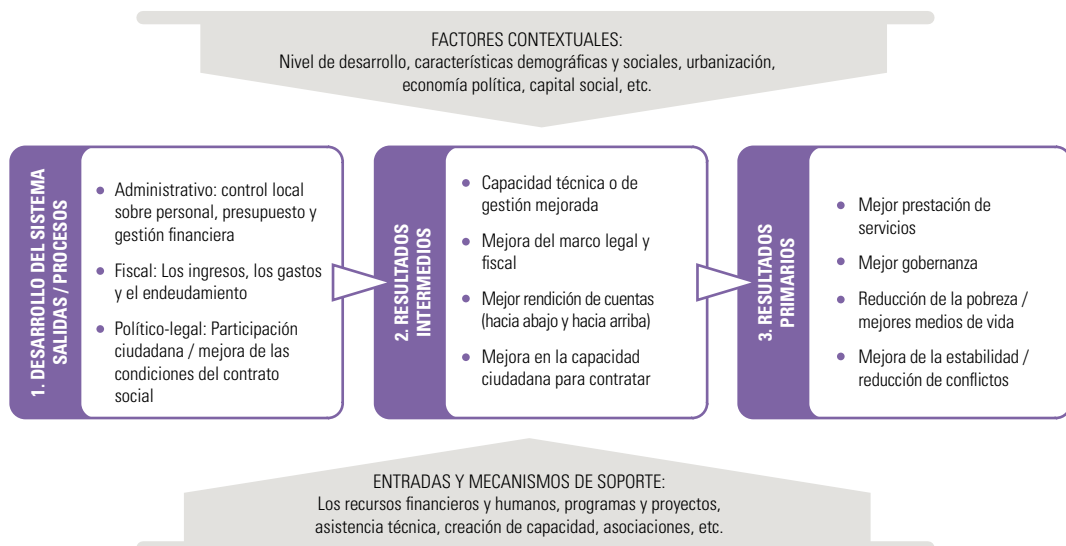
FACTORES CONTEXTUALES:
Nivel de desarrollo, características demográficas y sociales, urbanización, economía política, capital social, etc.

1. DESARROLLO DEL SISTEMA SALIDAS / PROCESOS

- Administrativo: control local sobre personal, presupuesto y gestión financiera
- Fiscal: Los ingresos, los gastos y el endeudamiento
- Político-legal: Participación ciudadana / mejora de las condiciones del contrato social

2. RESULTADOS INTERMEDIOS

- Capacidad técnica o de gestión mejorada
- Mejora del marco legal y fiscal
- Mejor rendición de cuentas (hacia abajo y hacia arriba)
- Mejora en la capacidad ciudadana para contratar

3. RESULTADOS PRIMARIOS

- Mejor prestación de servicios
- Mejor gobernanza
- Reducción de la pobreza / mejores medios de vida
- Mejora de la estabilidad / reducción de conflictos

ENTRADAS Y MECANISMOS DE SOPORTE:
Los recursos financieros y humanos, programas y proyectos, asistencia técnica, creación de capacidad, asociaciones, etc.